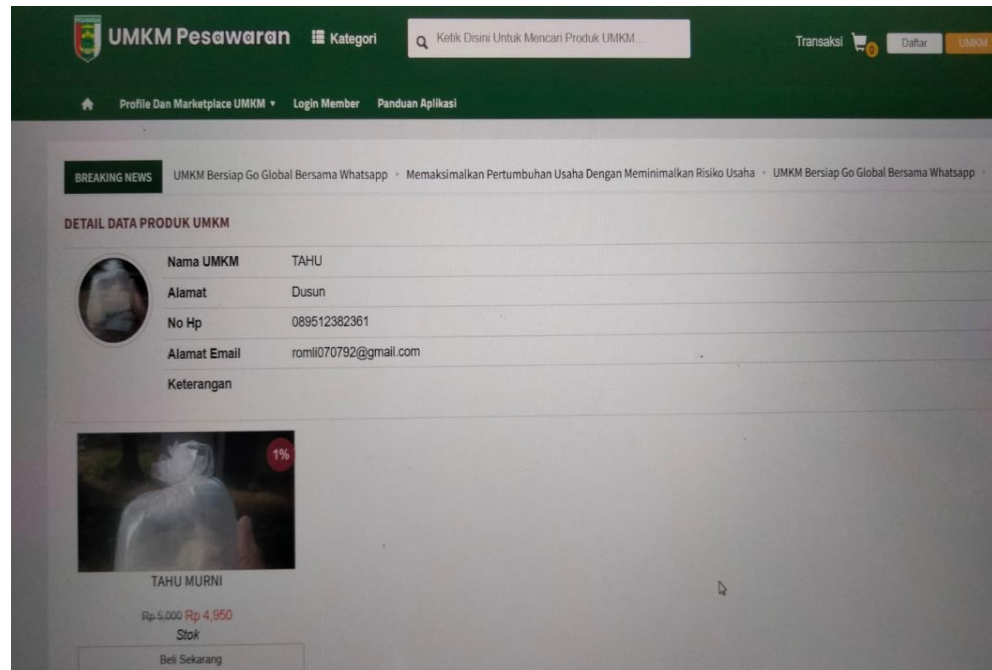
UMKM Pesawaran Kategori Ketik Disini Untuk Mencari Produk UMKM ... Transaksi 0 Daftar UMKM

Profile Dan Marketplace UMKM ▾ Login Member Panduan Aplikasi

BREAKING NEWS UMKM Bersiap Go Global Bersama Whatsapp - Memaksimalkan Pertumbuhan Usaha Dengan Meminimalkan Risiko Usaha - UMKM Bersiap Go Global Bersama Whatsapp -

DETAIL DATA PRODUK UMKM

| | |
|---|---|
| Nama UMKM | TAHU |
| Alamat | Dusun |
| No Hp | 089512382361 |
| Alamat Email | romli070792@gmail.com |
| Keterangan | |

1%

TAHU MURNI

Rp 5,000 Rp 4,950

Stok

Beli Sekarang